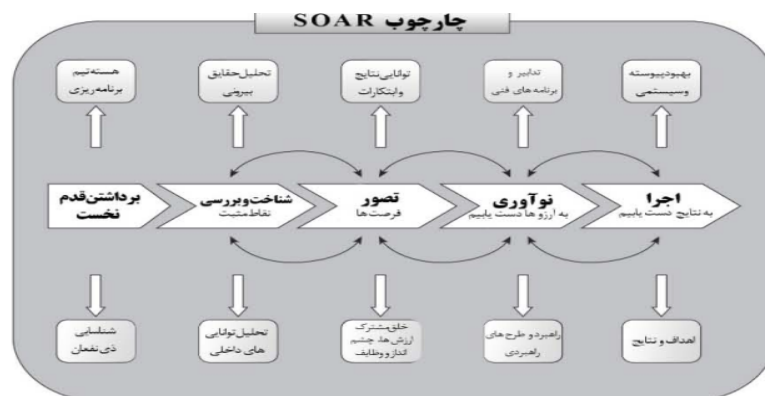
چارچوب SOAR

بهبودپیوسته وسیستمی

تدابیر و برنامه های فنی

توانایی نتایج وابتکارات

تحلیل حقایق بیرونی

هسته تیم برنامه ریزی

اجرا
به نتایج دست یابیم

نوآوری
به آرزو ها دست یابیم

تصور
فرصت ها

شناخت و بررسی
نقاط مثبت

برداشتن قدم نخست

اهداف و نتایج

راهبرد و طرح های راهبردی

خلق مشترک ارزش ها، چشم انداز و وظایف

تحلیل توانایی های داخلی

شناسایی ذی نفعان